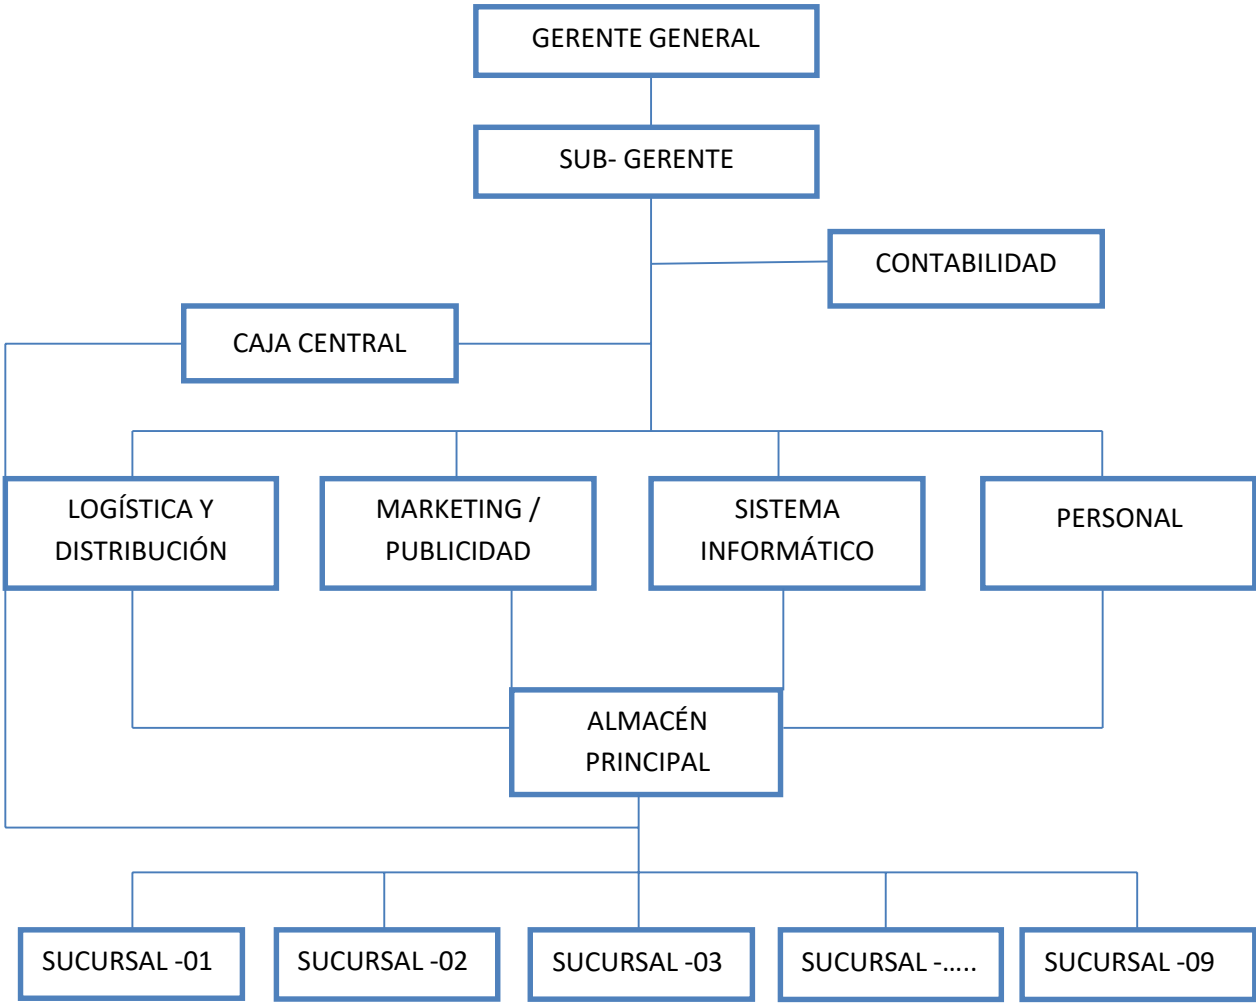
GERENTE GENERAL

SUB- GERENTE

CONTABILIDAD

CAJA CENTRAL

LOGÍSTICA Y DISTRIBUCIÓN

MARKETING / PUBLICIDAD

SISTEMA INFORMÁTICO

PERSONAL

ALMACÉN PRINCIPAL

SUCURSAL -01

SUCURSAL -02

SUCURSAL -03

SUCURSAL -…..

SUCURSAL -09